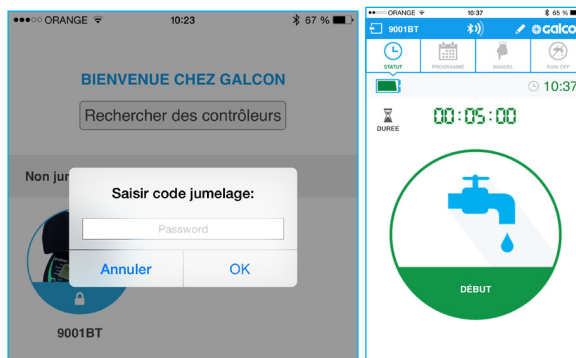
●●●○○ ORANGE 10:23 67 %

BIENVENUE CHEZ GALCON

Rechercher des contrôleurs

Non jum

Saisir code jumelage:

Password

Annuler OK

9001BT

●●○○○ ORANGE 10:37 65 %

9001BT galcon

STATUT PROGRAMME MANUEL RAIN OFF

10:37

DUREE

00:05:00

DÉBUT